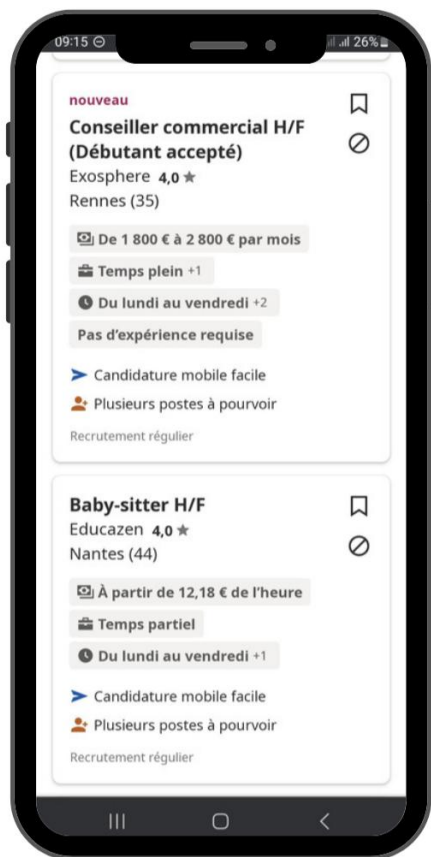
09:15 ⊝ 26%

nouveau

Conseiller commercial H/F (Débutant accepté)

Exosphere 4,0 ★

Rennes (35)

De 1 800 € à 2 800 € par mois

Temps plein +1

Du lundi au vendredi +2

Pas d'expérience requise

Candidature mobile facile

Plusieurs postes à pourvoir

Recrutement régulier

Baby-sitter H/F

Educazen 4,0 ★

Nantes (44)

À partir de 12,18 € de l'heure

Temps partiel

Du lundi au vendredi +1

Candidature mobile facile

Plusieurs postes à pourvoir

Recrutement régulier